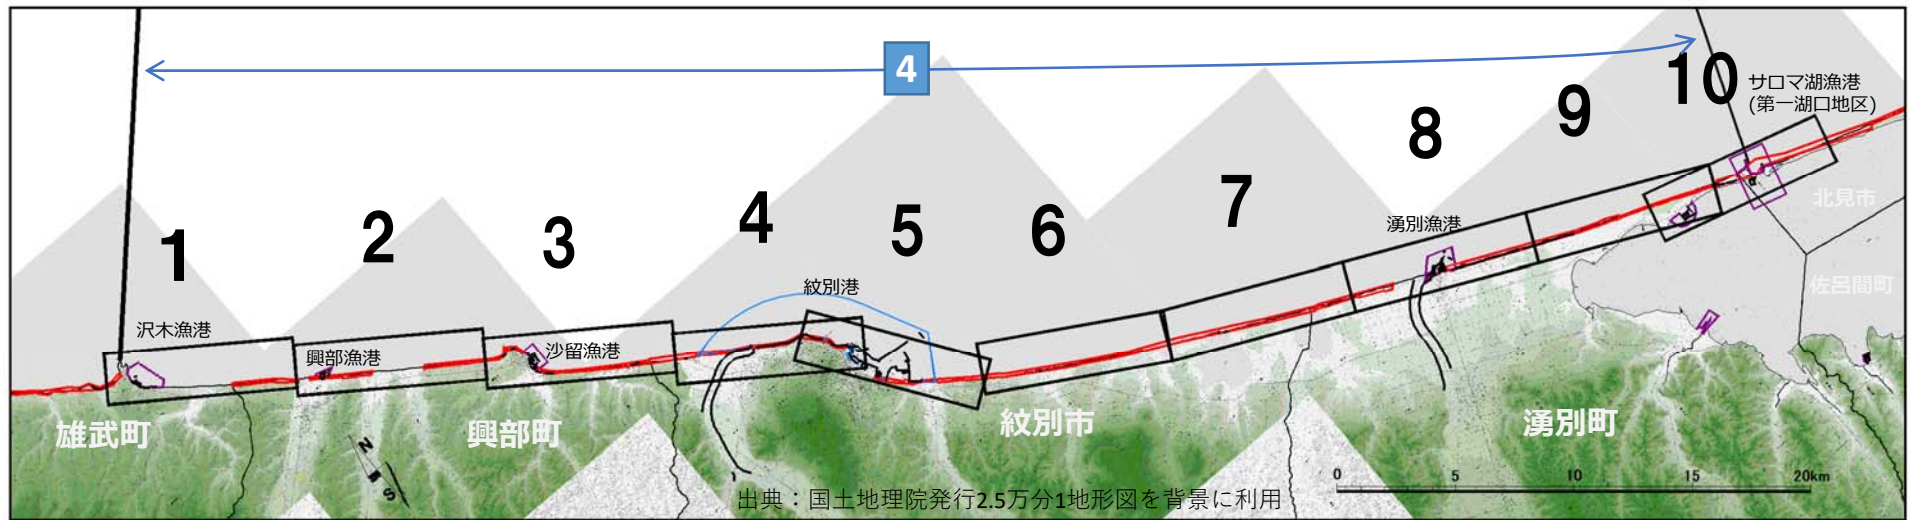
4

10 サロマ湖漁港 (第一湖口地区)

9

8

7

6

5

4

3

2

1

北見市

佐呂間町

湧別漁港

紋別港

沢木漁港

興部漁港

沙留漁港

雄武町

興部町

紋別市

湧別町

N

S

0 5 10 15 20km

出典：国土地理院発行2.5万分1地形図を背景に利用